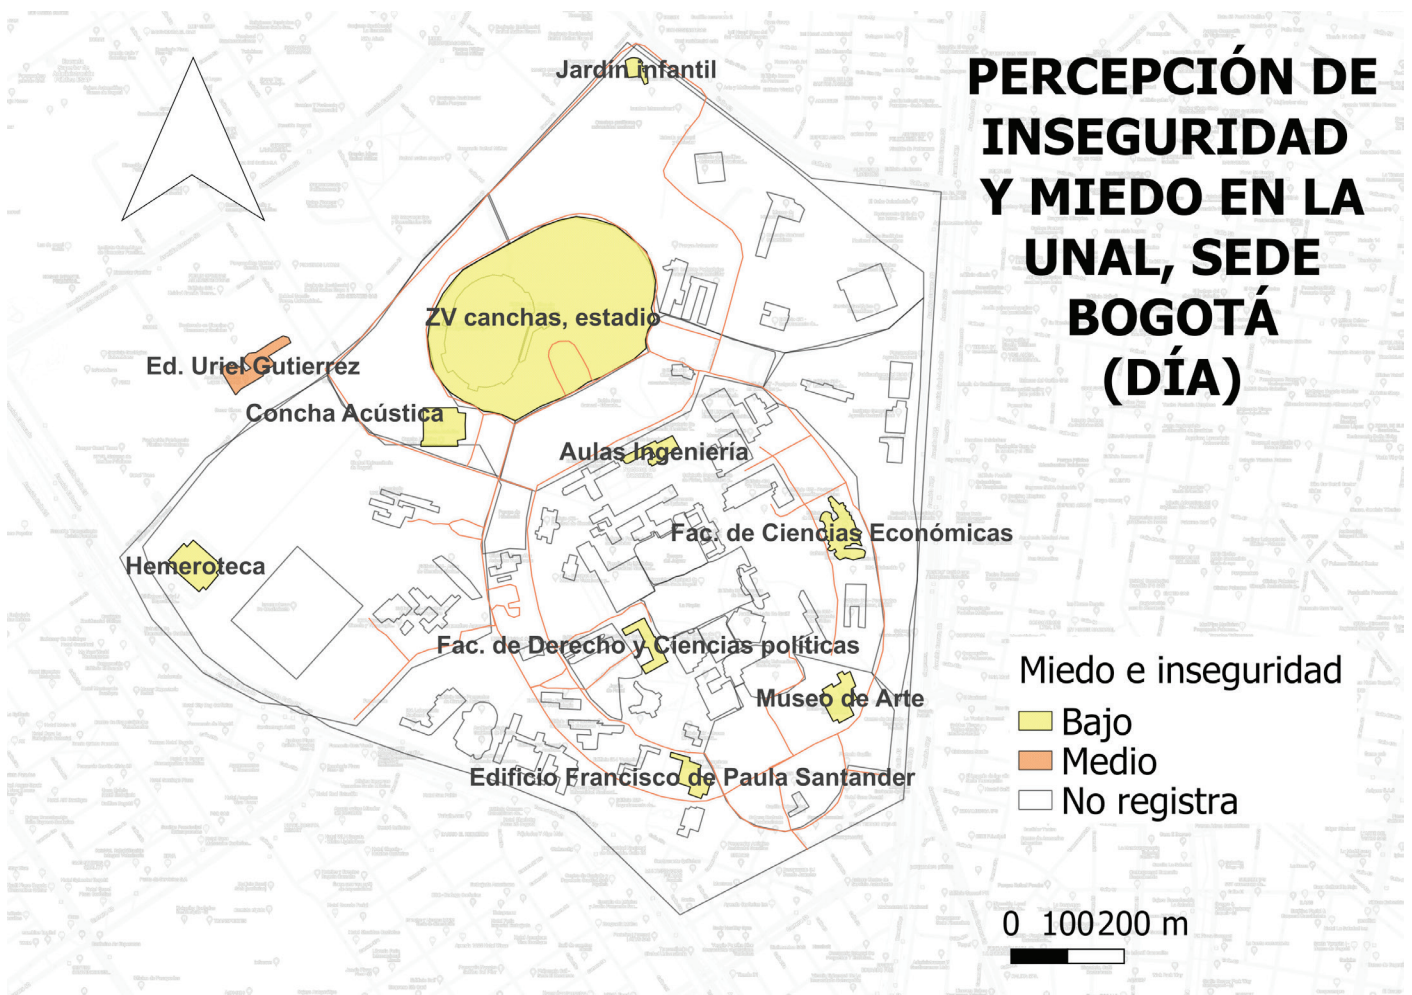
PERCEPCIÓN DE INSEGURIDAD Y MIEDO EN LA UNAL, SEDE BOGOTÁ (DÍA)

Jardín infantil

ZV canchas, estadio

Ed. Uriel Gutierrez

Concha Acústica

Aulas Ingeniería

Fac. de Ciencias Económicas

Hemeroteca

Fac. de Derecho y Ciencias políticas

Museo de Arte

Edificio Francisco de Paula Santander

Miedo e inseguridad
Bajo
Medio
No registra

0 100 200 m